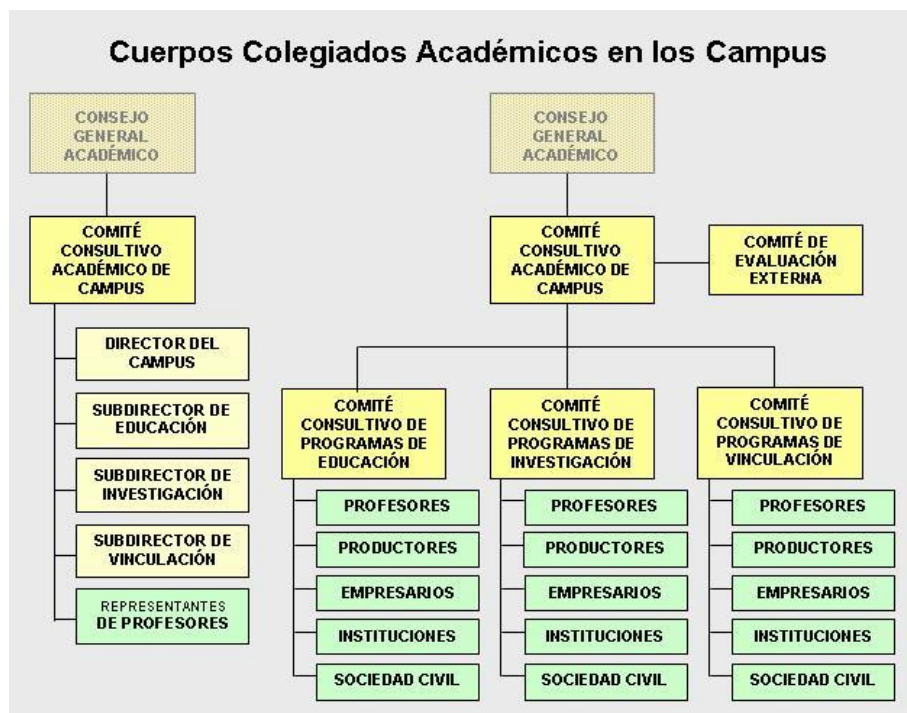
Cuerpos Colegiados Académicos en los Campus

CONSEJO GENERAL ACADÉMICO

COMITÉ CONSULTIVO ACADÉMICO DE CAMPUS

DIRECTOR DEL CAMPUS

SUBDIRECTOR DE EDUCACIÓN

SUBDIRECTOR DE INVESTIGACIÓN

SUBDIRECTOR DE VINCULACIÓN

REPRESENTANTES DE PROFESORES

CONSEJO GENERAL ACADÉMICO

COMITÉ CONSULTIVO ACADÉMICO DE CAMPUS

COMITÉ DE EVALUACIÓN EXTERNA

COMITÉ CONSULTIVO DE PROGRAMAS DE EDUCACIÓN

PROFESORES

PRODUCTORES

EMPRESARIOS

INSTITUCIONES

SOCIEDAD CIVIL

COMITÉ CONSULTIVO DE PROGRAMAS DE INVESTIGACIÓN

PROFESORES

PRODUCTORES

EMPRESARIOS

INSTITUCIONES

SOCIEDAD CIVIL

COMITÉ CONSULTIVO DE PROGRAMAS DE VINCULACIÓN

PROFESORES

PRODUCTORES

EMPRESARIOS

INSTITUCIONES

SOCIEDAD CIVIL